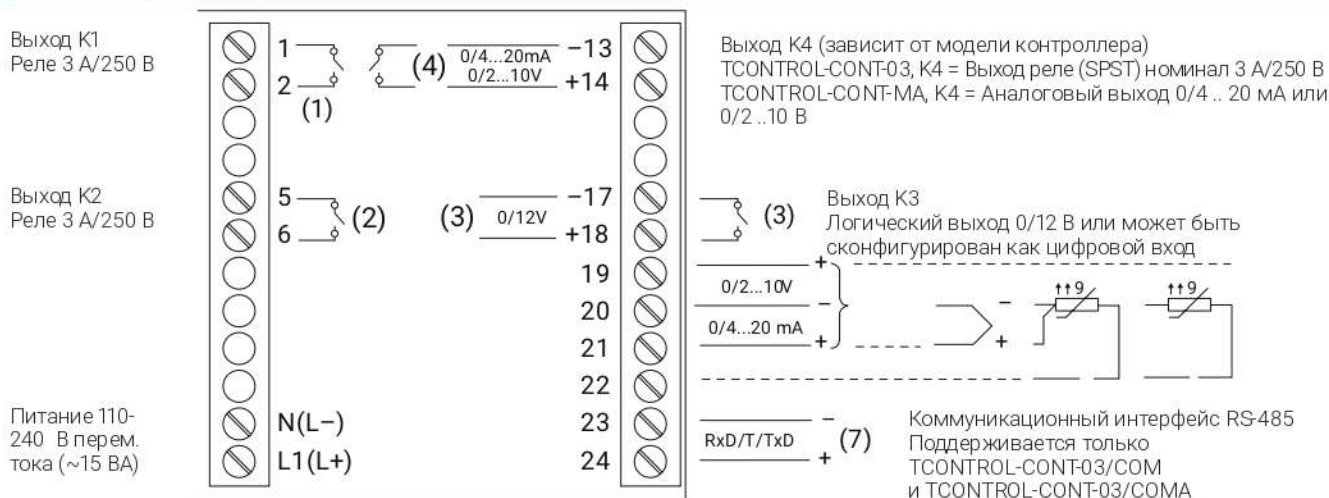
Выход К1
Реле 3 А/250 В

1
2
(1)

(4)

0/4...20mA
0/2...10V

–13
+14

Выход К4 (зависит от модели контроллера)
TCONTROL-CONT-03, К4 = Выход реле (SPST) номинал 3 А/250 В
TCONTROL-CONT-MA, К4 = Аналоговый выход 0/4 .. 20 мА или 0/2 ..10 В

Выход К2
Реле 3 А/250 В

5
6
(2)

(3)
0/12V
–17
+18

(3)
Выход К3
Логический выход 0/12 В или может быть сконфигурирован как цифровой вход

19
20
21
22

+
0/2...10V
–
0/4...20 mA
+

–
+
↑↑9
↑↑9

Питание 110-240 В перем. тока (~15 ВА)

N(L–)
L1(L+)

23
24

–
RxD/T/TxD
+
(7)

Коммуникационный интерфейс RS-485
Поддерживается только
TCONTROL-CONT-03/COM
и TCONTROL-CONT-03/COMA